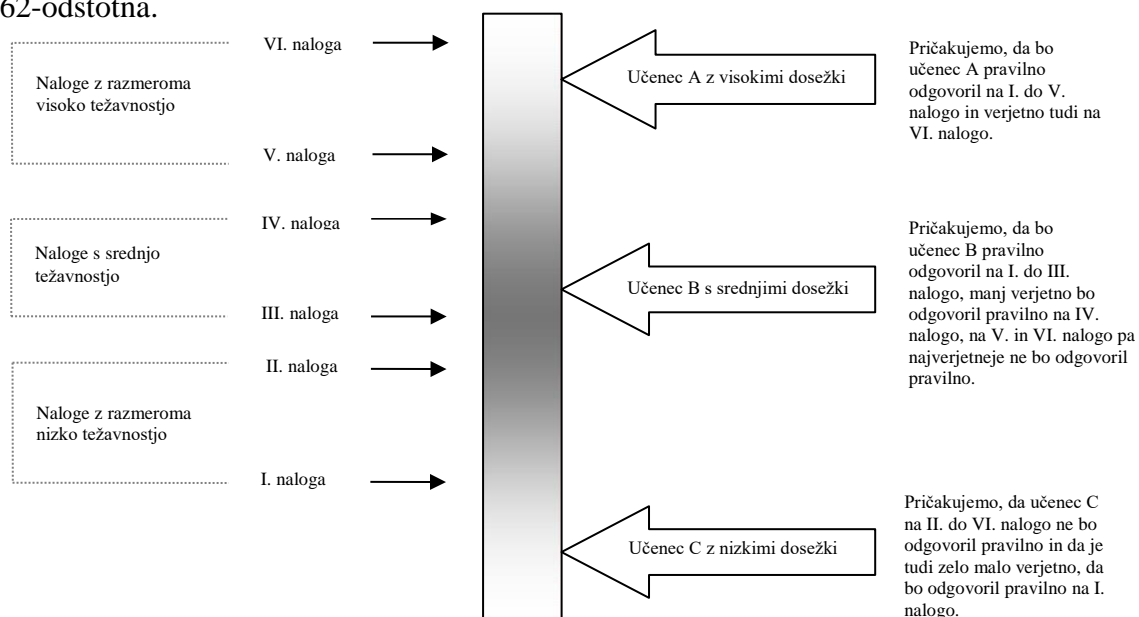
62-odstotna.

Naloge z razmeroma visoko težavnostjo

VI. naloga

V. naloga

Naloge s srednjo težavnostjo

IV. naloga

III. naloga

Naloge z razmeroma nizko težavnostjo

II. naloga

I. naloga

Učenec A z visokimi dosežki

Učenec B s srednjimi dosežki

Učenec C z nizkimi dosežki

Pričakujemo, da bo učenec A pravilno odgovoril na I. do V. nalogo in verjetno tudi na VI. nalogo.

Pričakujemo, da bo učenec B pravilno odgovoril na I. do III. nalogo, manj verjetno bo odgovoril pravilno na IV. nalogo, na V. in VI. nalogo pa najverjetneje ne bo odgovoril pravilno.

Pričakujemo, da učenec C na II. do VI. nalogo ne bo odgovoril pravilno in da je tudi zelo malo verjetno, da bo odgovoril pravilno na I. nalogo.